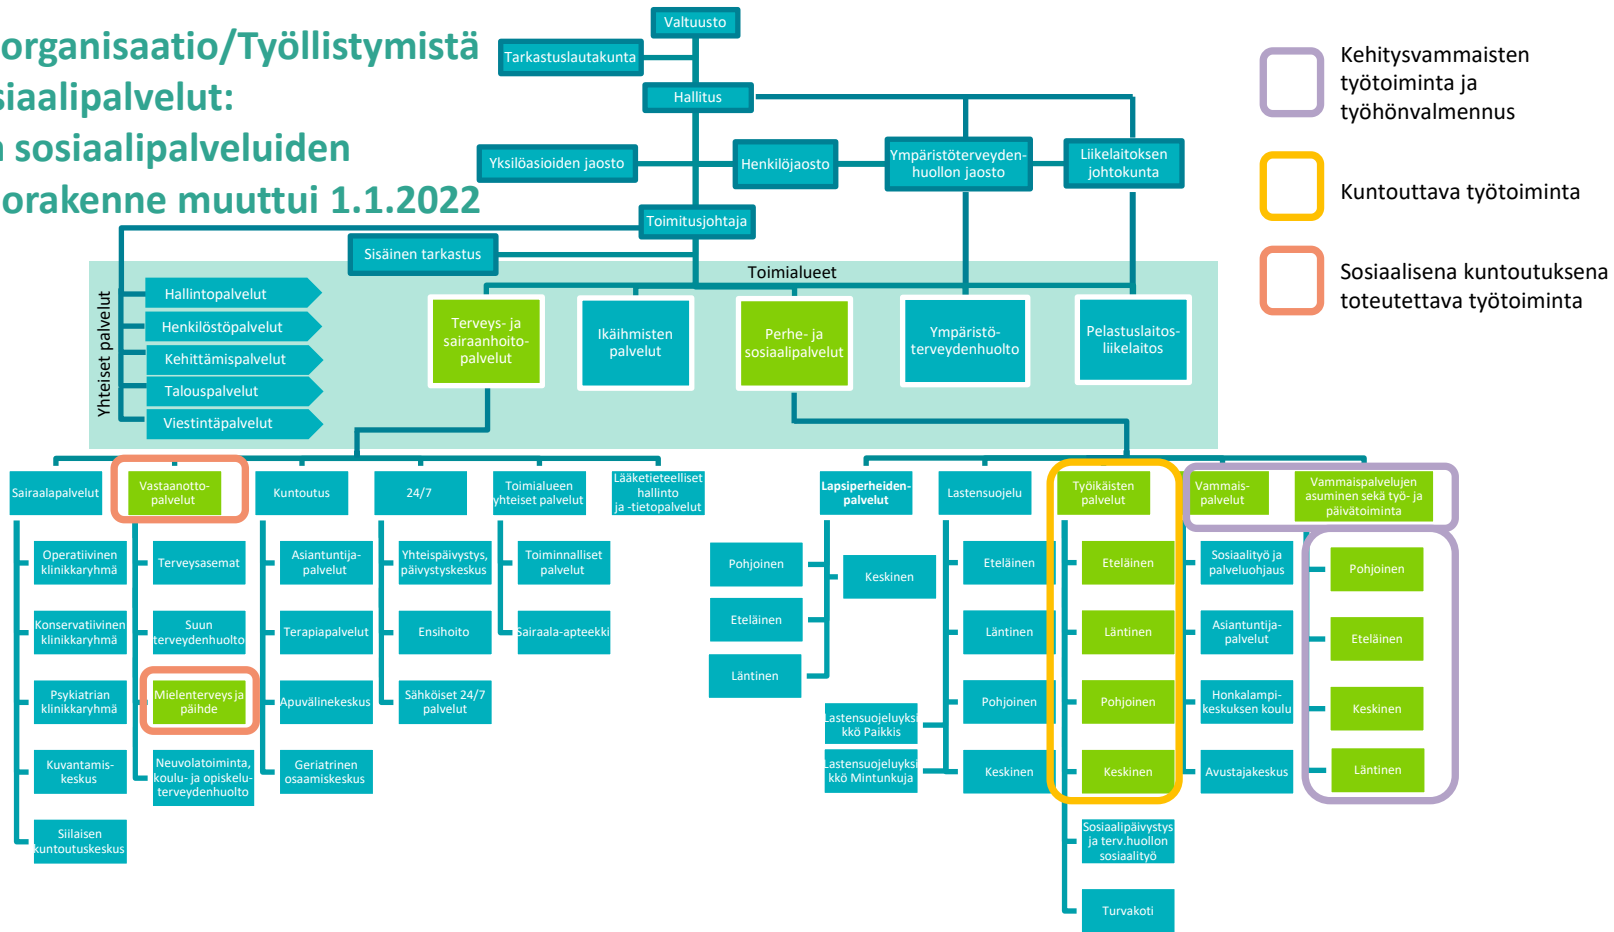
organisaatio/Työllistymistä
siaalipalvelut:
i sosiaalipalveluiden
orakenne muuttui 1.1.2022

Valtuusto
Tarkastuslautakunta
Hallitus
Yksilöasioiden jaosto
Henkilöjaosto
Ympäristöterveyden-huollon jaosto
Liikelaitoksen johtokunta
Toimitusjohtaja
Sisäinen tarkastus

Kehitysvammaisten työtoiminta ja työhönvalmennus
Kuntouttava työtoiminta
Sosiaalisena kuntoutuksena toteutettava työtoiminta

Yhteiset palvelut
Hallintopalvelut
Henkilöstöpalvelut
Kehittämispalvelut
Talouspalvelut
Viestintäpalvelut

Toimialueet
Terveys- ja sairaanhoito-palvelut
Ikäihmisten palvelut
Perhe- ja sosiaalipalvelut
Ympäristö-terveydenhuolto
Pelastuslaitos-liikelaitos

Sairaalapalvelut
Operatiivinen klinikkaryhmä
Konservatiivinen klinikkaryhmä
Psykiatrian klinikkaryhmä
Kuvantamis-keskus
Siilaisen kuntoutuskeskus

Vastaanotto-palvelut
Terveysasemat
Suun terveydenhuolto
Mielenterveys ja päihde
Neuvolatoiminta, koulu- ja opiskelu-terveydenhuolto

Kuntoutus
Asiantuntija-palvelut
Terapiapalvelut
Apuvälinekeskus
Geriatrinen osaamiskeskus

24/7
Yhteispäivystys, päivystyskeskus
Ensihoito
Sähköiset 24/7 palvelut

Toimialueen yhteiset palvelut
Toiminnalliset palvelut
Sairaala-apteekki

Lääketieteelliset hallinto ja -tietopalvelut

Lapsiperheiden-palvelut
Pohjoinen
Eteläinen
Läntinen
Keskinen

Lastensuojelu
Eteläinen
Läntinen
Pohjoinen
Keskinen
Lastensuojeluyksikkö Paikkis
Lastensuojeluyksikkö Mintunkuja

Työikäisten palvelut
Eteläinen
Läntinen
Pohjoinen
Keskinen
Sosiaalipäivystys ja terv.huollon sosiaalityö
Turvakoti

Vammais-palvelut
Sosiaalityö ja palveluohjaus
Asiantuntija-palvelut
Honkalampi-keskuksen koulu
Avustajakeskus

Vammaispalvelujen asuminen sekä työ- ja päivätoiminta
Pohjoinen
Eteläinen
Keskinen
Läntinen